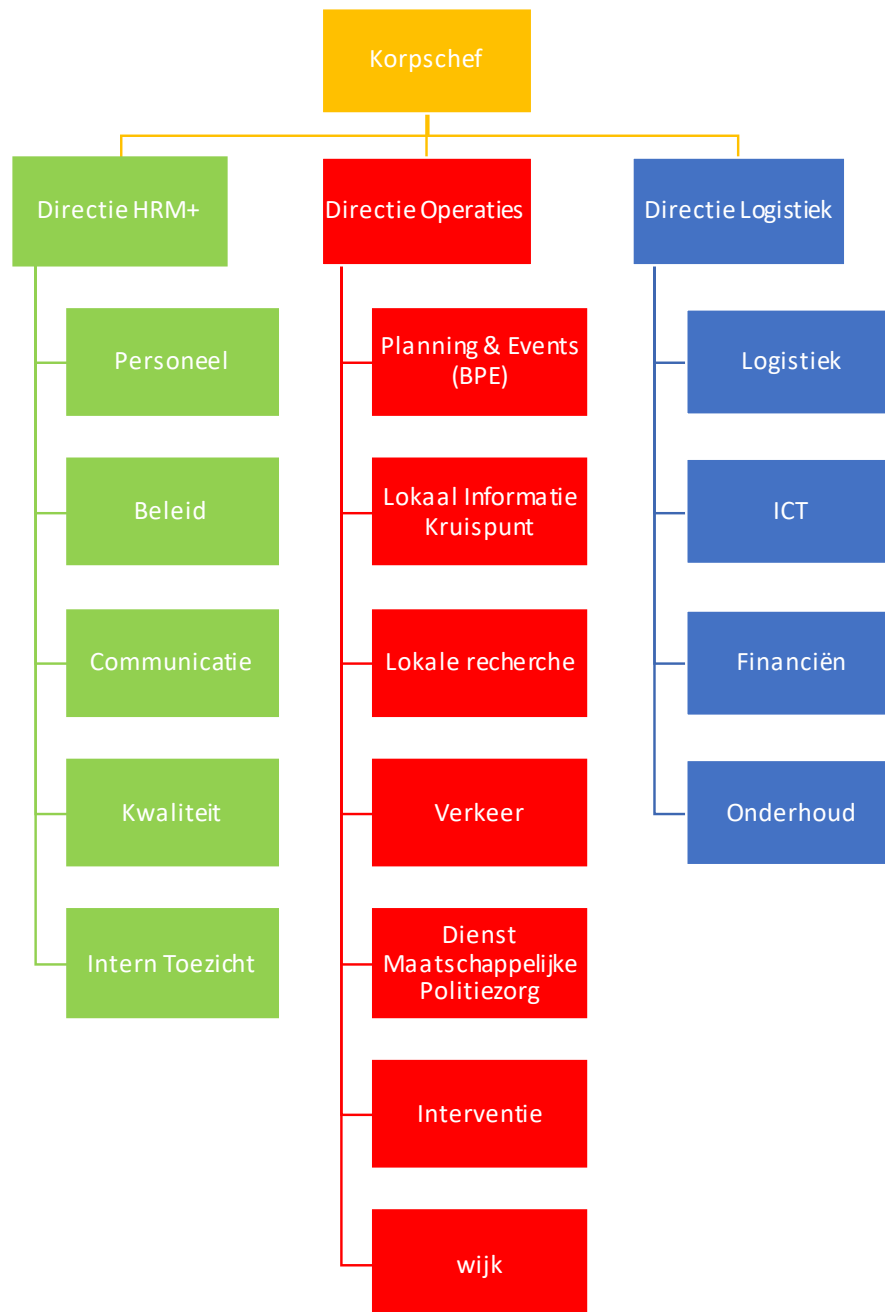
Korpschef

Directie HRM+

Personeel

Beleid

Communicatie

Kwaliteit

Intern Toezicht

Directie Operaties

Planning & Events (BPE)

Lokaal Informatie Kruispunt

Lokale recherche

Verkeer

Dienst Maatschappelijke Politiezorg

Interventie

wijk

Directie Logistiek

Logistiek

ICT

Financiën

Onderhoud